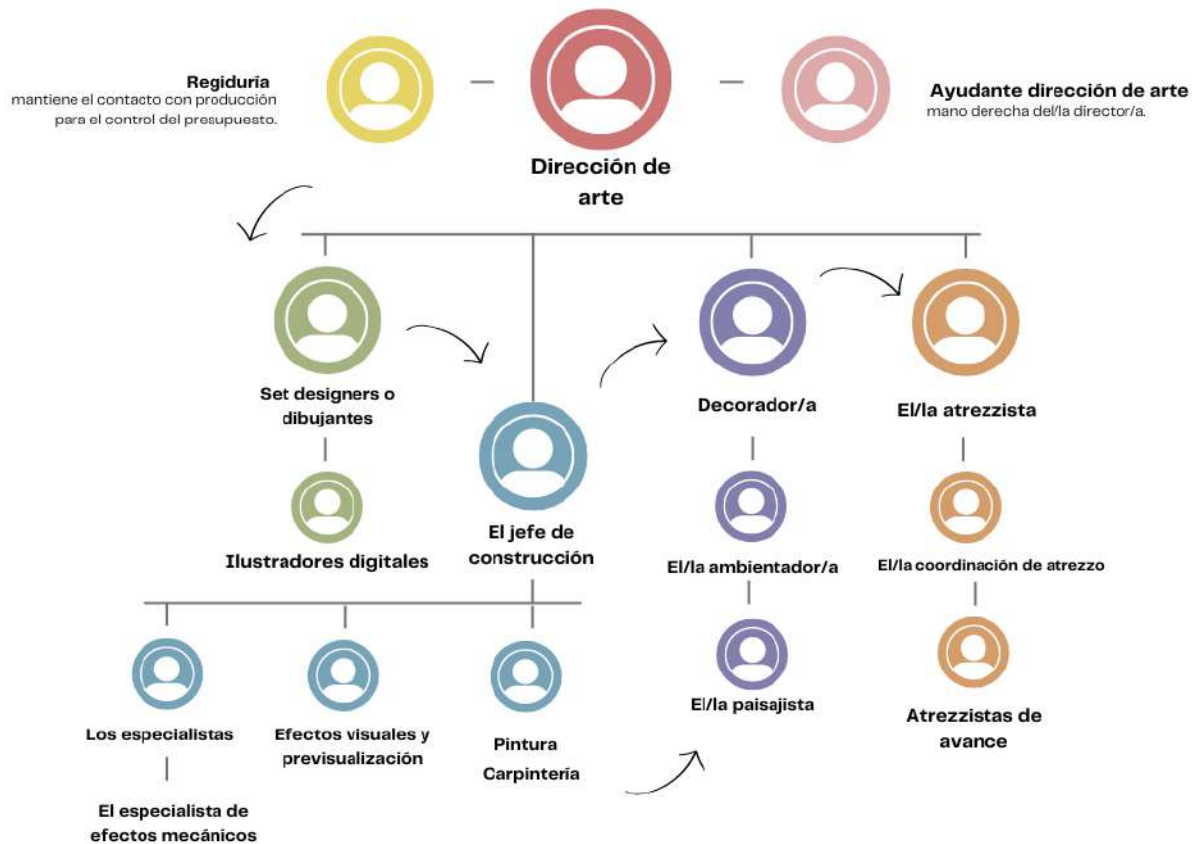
Regiduría
mantiene el contacto con producción para el control del presupuesto.

Dirección de arte

Ayudante dirección de arte
mano derecha del/la director/a.

Set designers o dibujantes

Ilustradores digitales

El jefe de construcción

Decorador/a

El/la ambientador/a

El/la paisajista

El/la atrezzista

El/la coordinación de atrezzo

Atrezzistas de avance

Los especialistas

El especialista de efectos mecánicos

Efectos visuales y previsualización

Pintura
Carpintería